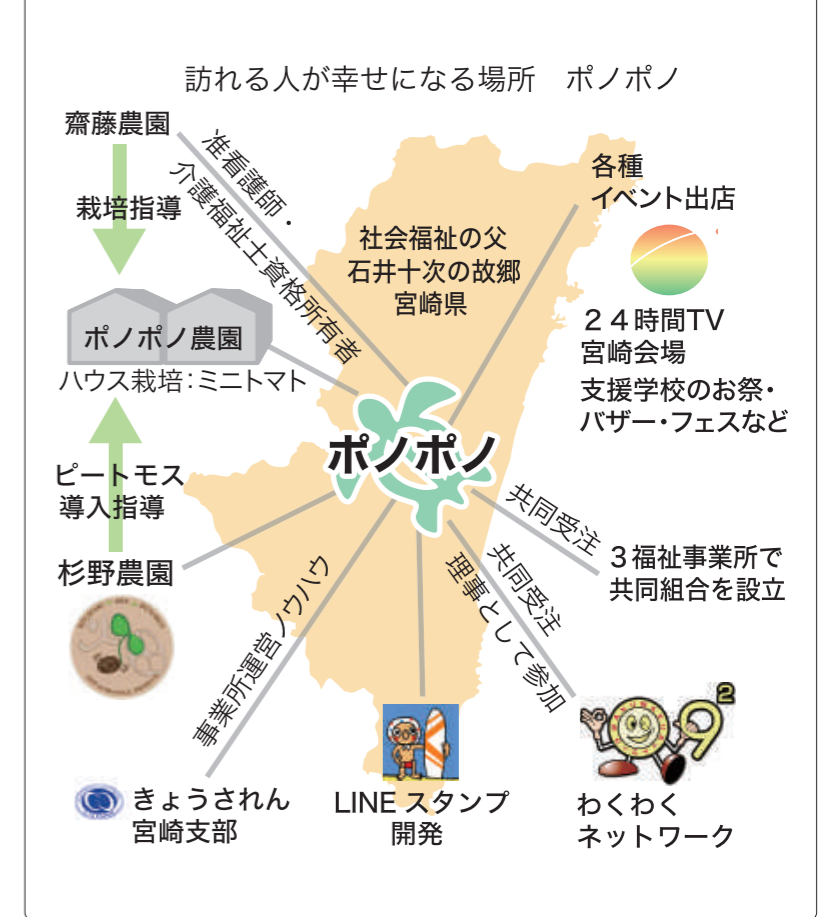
訪れる人が幸せになる場所　ポノポノ

齋藤農園

栽培指導

ポノポノ農園
ハウス栽培：ミニトマト

ピートモス
導入指導

杉野農園

准看護師・
介護福祉士資格所有者

社会福祉の父
石井十次の故郷
宮崎県

各種
イベント出店

２４時間TV
宮崎会場

支援学校のお祭・
バザー・フェスなど

ポノポノ

共同受注

３福祉事業所で
共同組合を設立

共同受注

理事として参加

事業所運営ノウハウ

きょうされん
宮崎支部

LINE スタンプ
開発

わくわく
ネットワーク